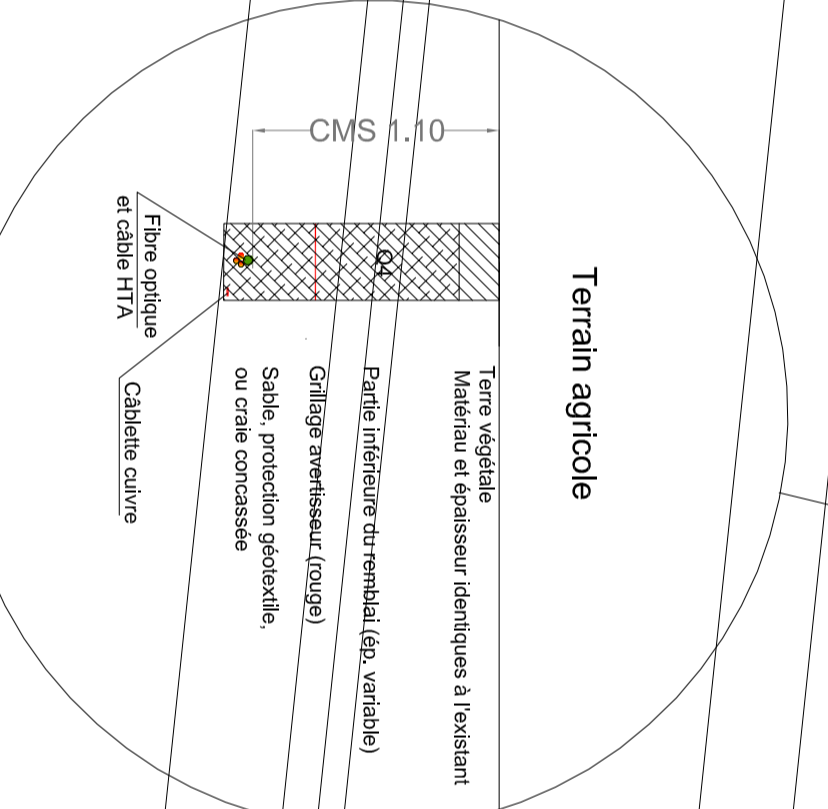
CMS 1.10

Fibre optique et câble HTA

Câblette cuivre

Q4

Terrain agricole

Terre végétale
Matériau et épaisseur identiques à l'existant

Partie inférieure du remblai (ép. variable)

Grillage avertisseur (rouge)

Sable, protection géotextile, ou craie concassée